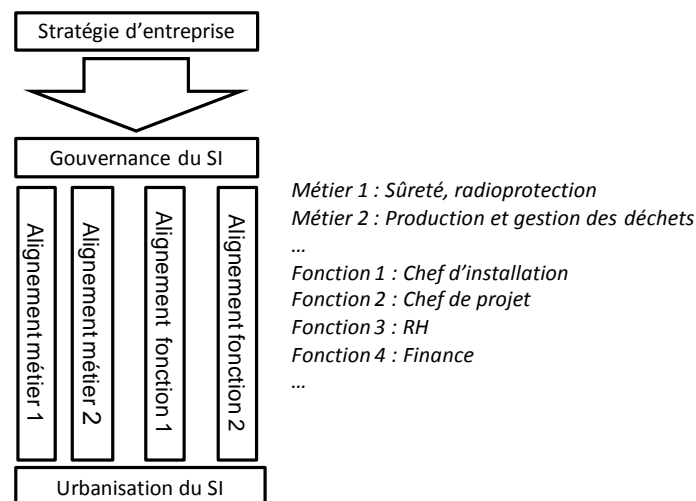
Stratégie d'entreprise

Gouvernance du SI

Alignement métier 1

Alignement métier 2

Alignement fonction 1

Alignement fonction 2

Urbanisation du SI

Métier 1 : Sûreté, radioprotection
Métier 2 : Production et gestion des déchets
…
Fonction 1 : Chef d'installation
Fonction 2 : Chef de projet
Fonction 3 : RH
Fonction 4 : Finance
…